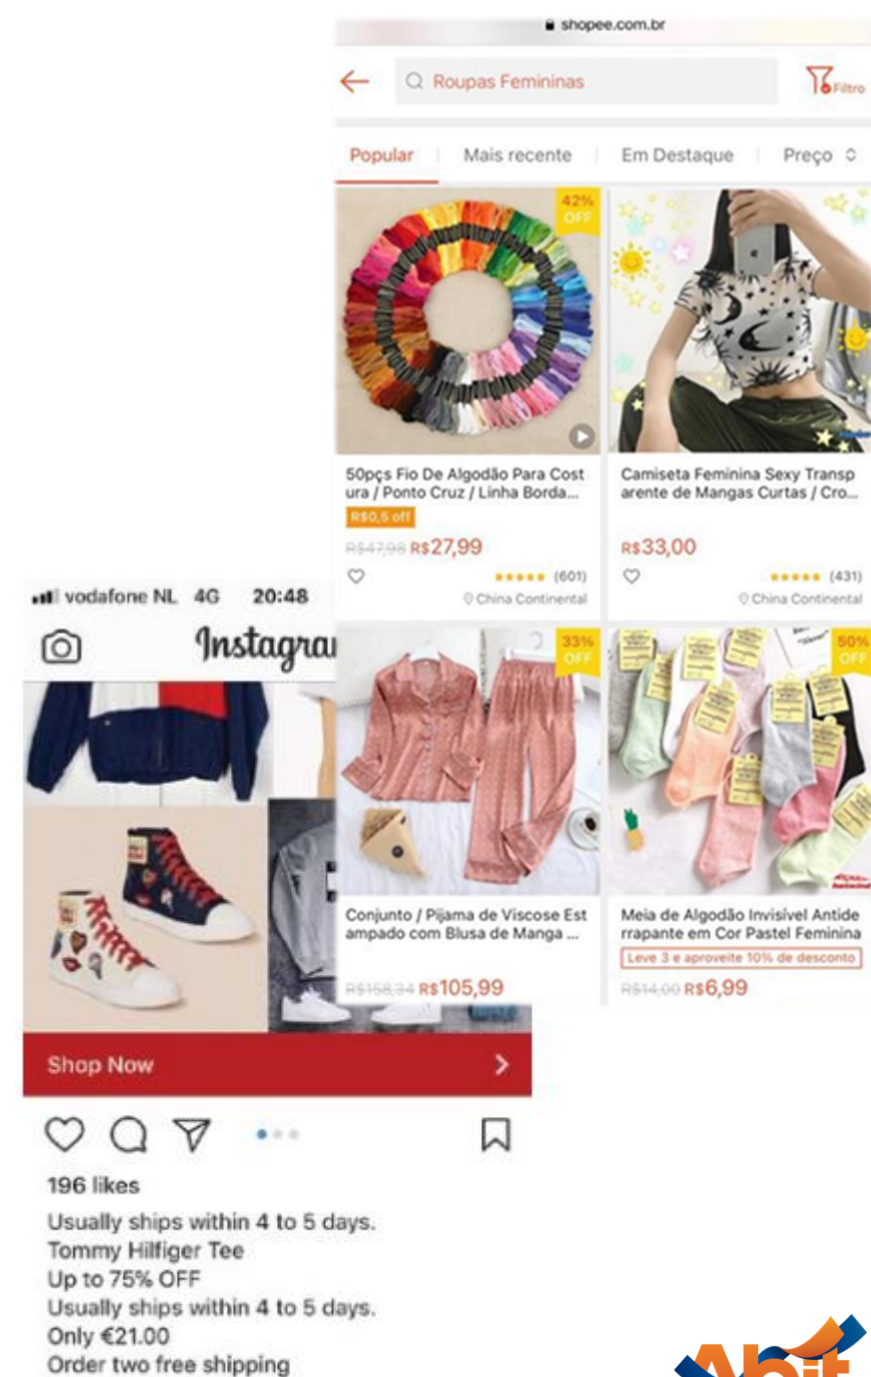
shopee.com.br

Roupas Femininas

Filtro

Popular | Mais recente | Em Destaque | Preço

42% OFF

50pçs Fio De Algodão Para Costura / Ponto Cruz / Linha Borda...

R$0,5 off

R$47,98 R$27,99

(601)

China Continental

Camiseta Feminina Sexy Transparente de Mangas Curtas / Cro...

R$33,00

(431)

China Continental

33% OFF

Conjunto / Pijama de Viscose Estampado com Blusa de Manga ...

R$158,34 R$105,99

50% OFF

Meia de Algodão Invisível Antiderrapante em Cor Pastel Feminina

Leve 3 e aproveite 10% de desconto

R$14,00 R$6,99

vodafone NL 4G 20:48

Instagra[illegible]

Shop Now

196 likes

Usually ships within 4 to 5 days.
Tommy Hilfiger Tee
Up to 75% OFF
Usually ships within 4 to 5 days.
Only €21.00
Order two free shipping

Abit